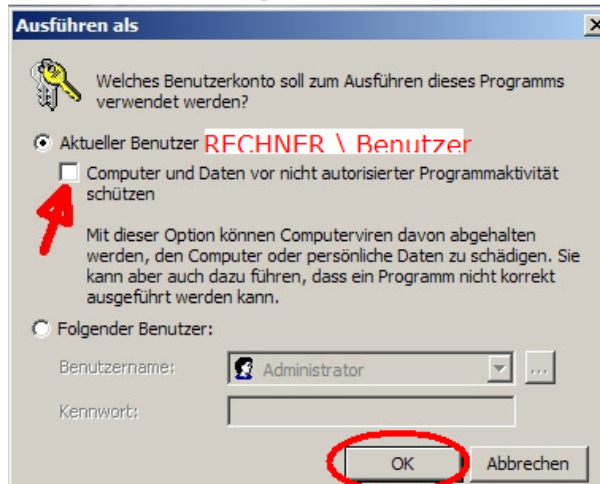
Ausführen als

Welches Benutzerkonto soll zum Ausführen dieses Programms verwendet werden?

Aktueller Benutzer RECHNER \ Benutzer

Computer und Daten vor nicht autorisierter Programmaktivität schützen

Mit dieser Option können Computerviren davon abgehalten werden, den Computer oder persönliche Daten zu schädigen. Sie kann aber auch dazu führen, dass ein Programm nicht korrekt ausgeführt werden kann.

Folgender Benutzer:

Benutzername: Administrator ...

Kennwort:

OK Abbrechen